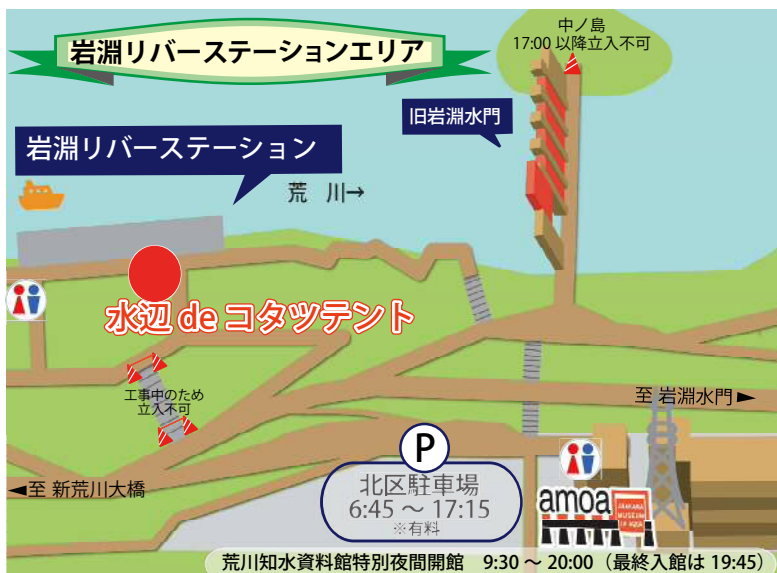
岩淵リバーステーションエリア

中ノ島
17:00 以降立入不可

旧岩淵水門

岩淵リバーステーション

荒　川→

水辺 de コタツテント

工事中のため
立入不可

至 岩淵水門 ►

P

北区駐車場
6:45 ～ 17:15
※有料

◄至 新荒川大橋

amoa

ARAKAWA MUSEUM OF AQUA

荒川知水資料館特別夜間開館　9:30 ～ 20:00（最終入館は 19:45）